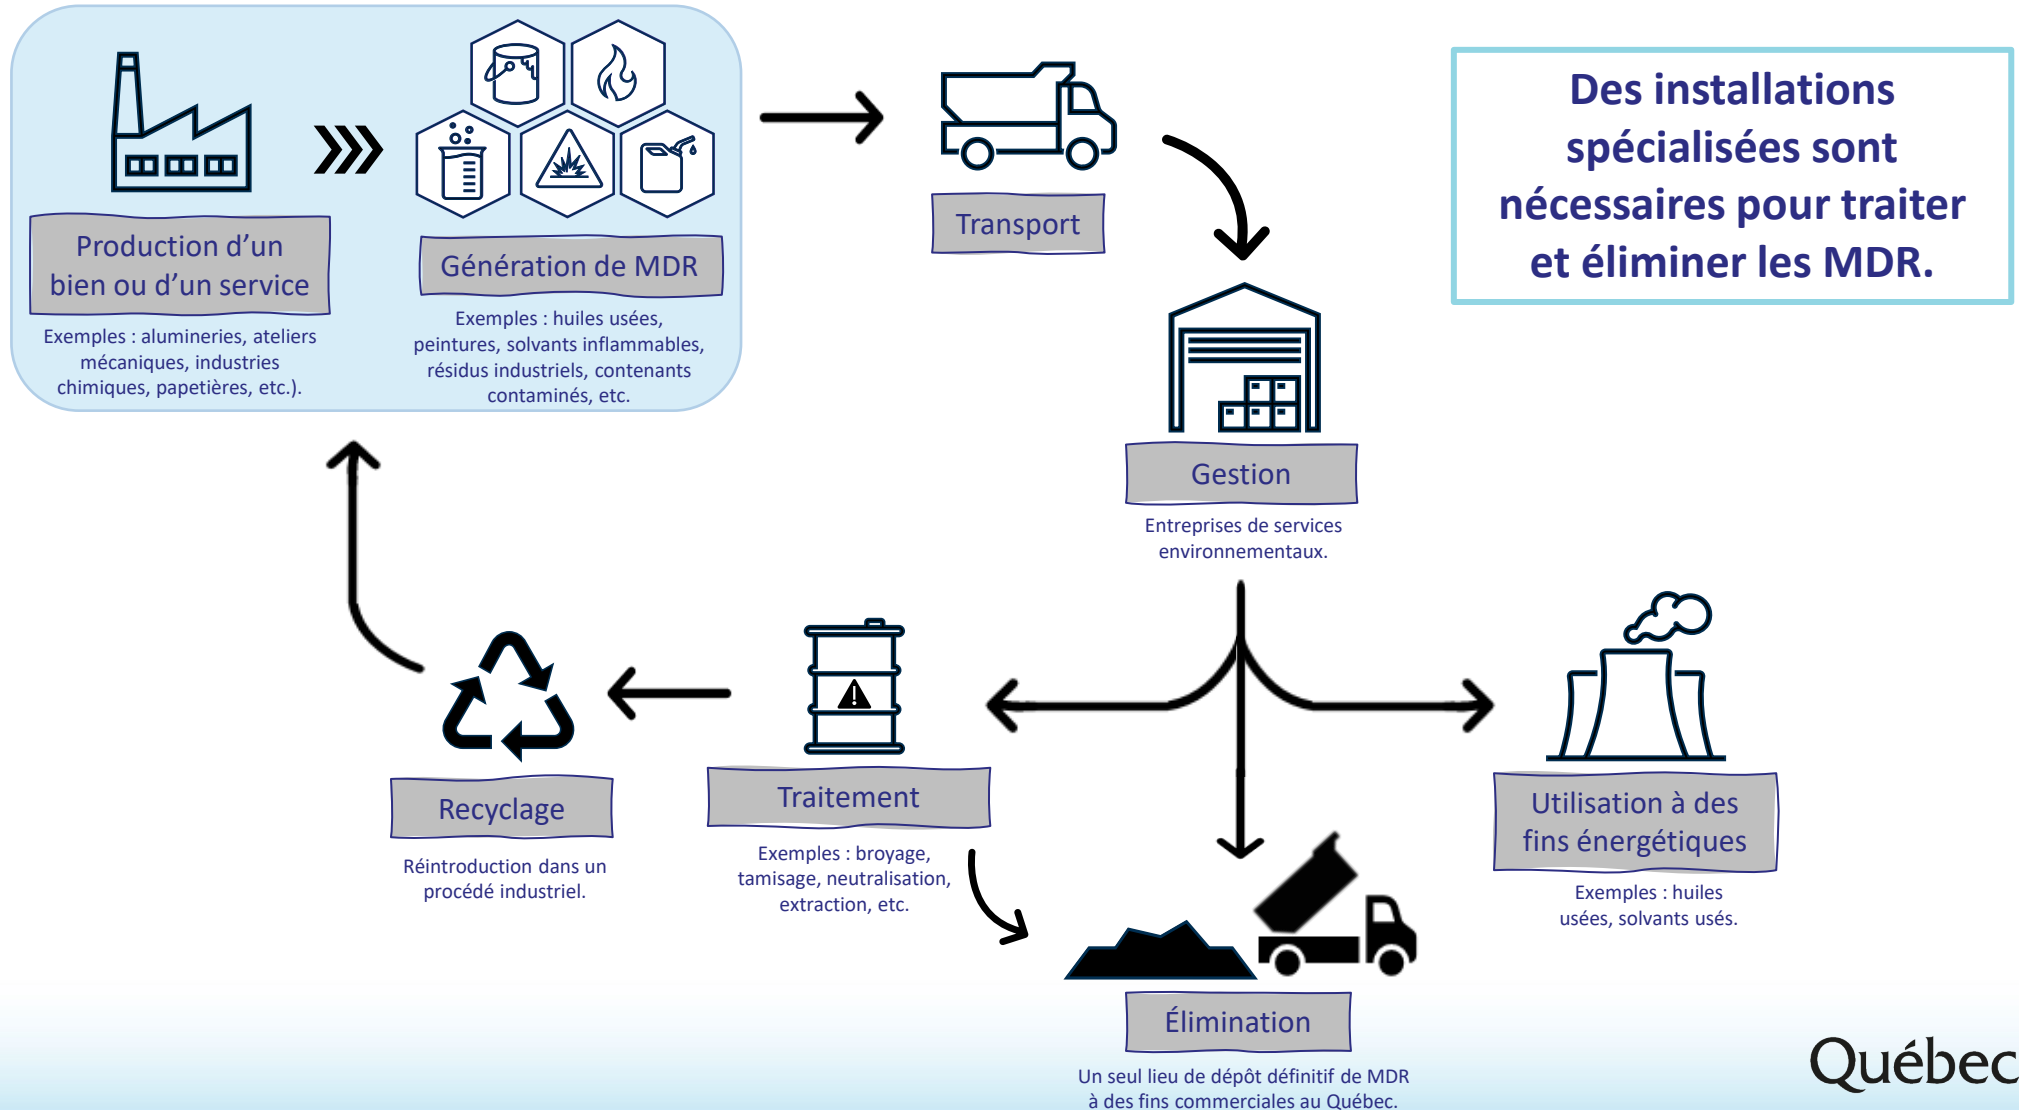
Production d'un bien ou d'un service

Exemples : alumineries, ateliers mécaniques, industries chimiques, papetières, etc.).

Génération de MDR

Exemples : huiles usées, peintures, solvants inflammables, résidus industriels, contenants contaminés, etc.

Transport

Des installations spécialisées sont nécessaires pour traiter et éliminer les MDR.

Gestion

Entreprises de services environnementaux.

Recyclage

Réintroduction dans un procédé industriel.

Traitement

Exemples : broyage, tamisage, neutralisation, extraction, etc.

Utilisation à des fins énergétiques

Exemples : huiles usées, solvants usés.

Élimination

Un seul lieu de dépôt définitif de MDR à des fins commerciales au Québec.

Québec